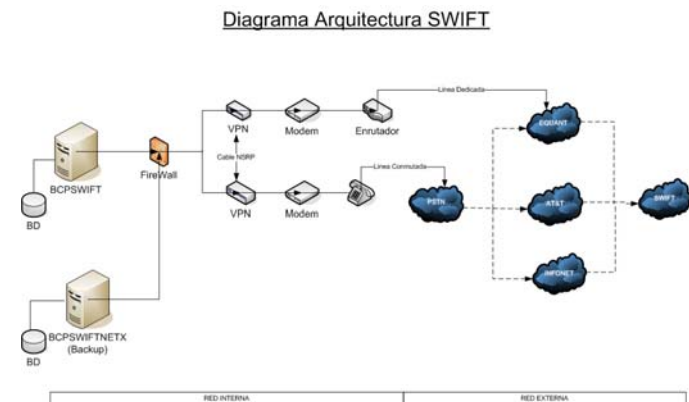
Diagrama Arquitectura SWIFT

BCPSWIFT

BD

FireWall

VPN

Modem

Enrutador

Cable NSRP

VPN

Modem

Linea Dedicada

Linea Conmutada

EQUANT

PSTN

AT&T

SWIFT

INFONET

BCPSWIFTNETX (Backup)

BD

| RED INTERNA | RED EXTERNA |
|---|---|